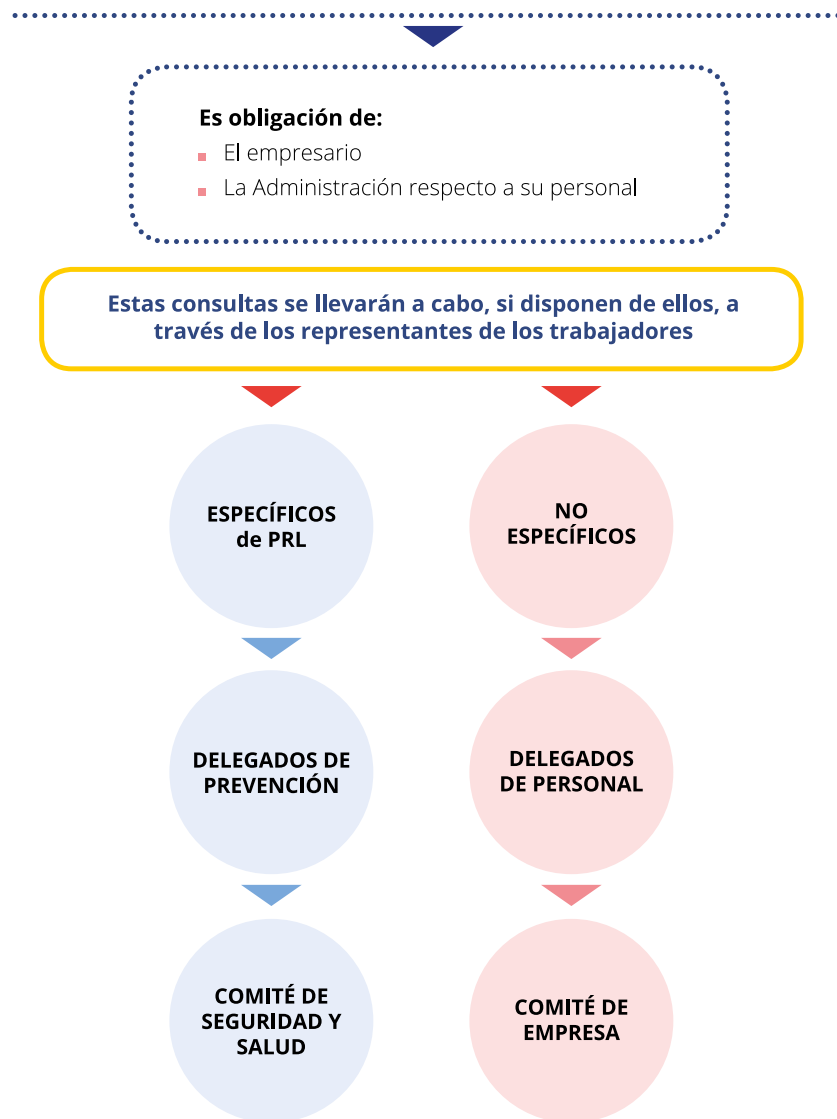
Es obligación de:

- El empresario
- La Administración respecto a su personal

Estas consultas se llevarán a cabo, si disponen de ellos, a través de los representantes de los trabajadores

ESPECÍFICOS de PRL

NO ESPECÍFICOS

DELEGADOS DE PREVENCIÓN

DELEGADOS DE PERSONAL

COMITÉ DE SEGURIDAD Y SALUD

COMITÉ DE EMPRESA